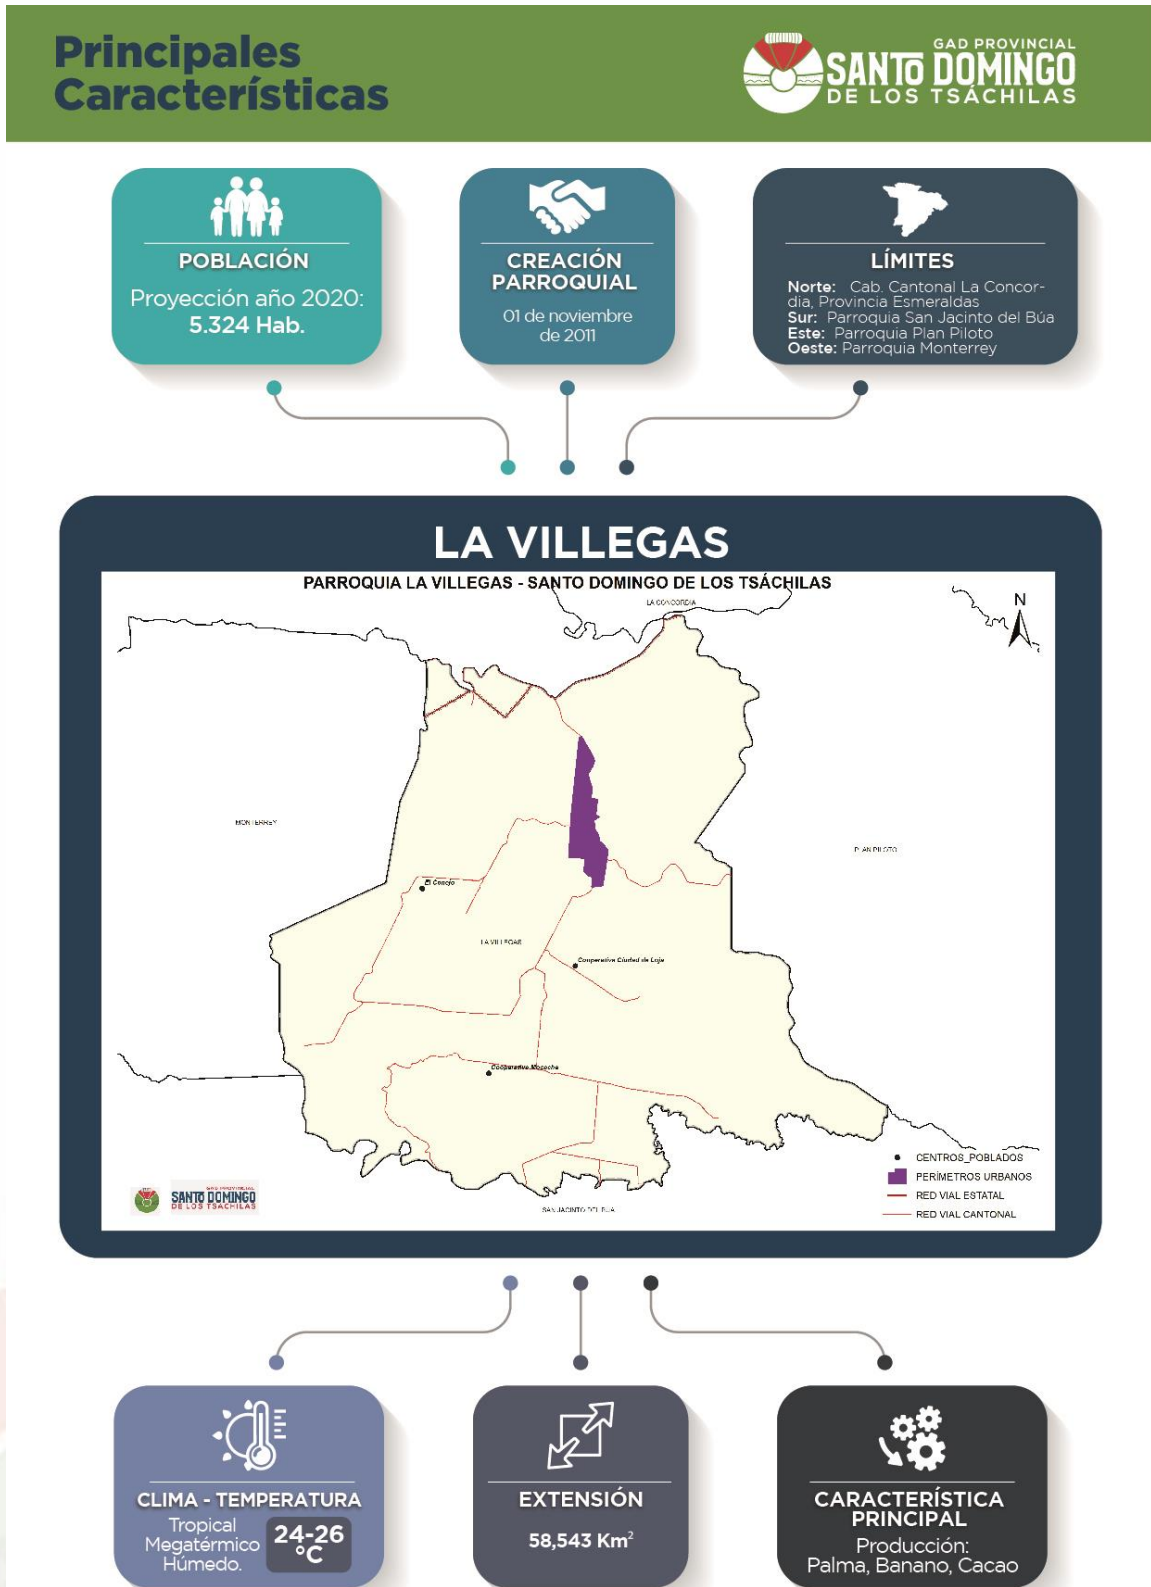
Principales Características

GAD PROVINCIAL SANTO DOMINGO DE LOS TSÁCHILAS

POBLACIÓN
Proyección año 2020:
5.324 Hab.

CREACIÓN PARROQUIAL
01 de noviembre de 2011

LÍMITES
Norte: Cab. Cantonal La Concordia, Provincia Esmeraldas
Sur: Parroquia San Jacinto del Búa
Este: Parroquia Plan Piloto
Oeste: Parroquia Monterrey

LA VILLEGAS

PARROQUIA LA VILLEGAS - SANTO DOMINGO DE LOS TSÁCHILAS

LA CONCORDIA
N
MONTERREY
PLAN PILOTO
El Consejo
LA VILLEGAS
Cooperativa Ciudad de Loja
Cooperativa Mocoche
SAN JACINTO DEL BUA
SANTO DOMINGO DE LOS TSÁCHILAS
CENTROS_POBLADOS
PERÍMETROS URBANOS
RED VIAL ESTATAL
RED VIAL CANTONAL

CLIMA - TEMPERATURA
Tropical Megatérmico Húmedo.
24-26 °C

EXTENSIÓN
58,543 Km$^2$

CARACTERÍSTICA PRINCIPAL
Producción:
Palma, Banano, Cacao